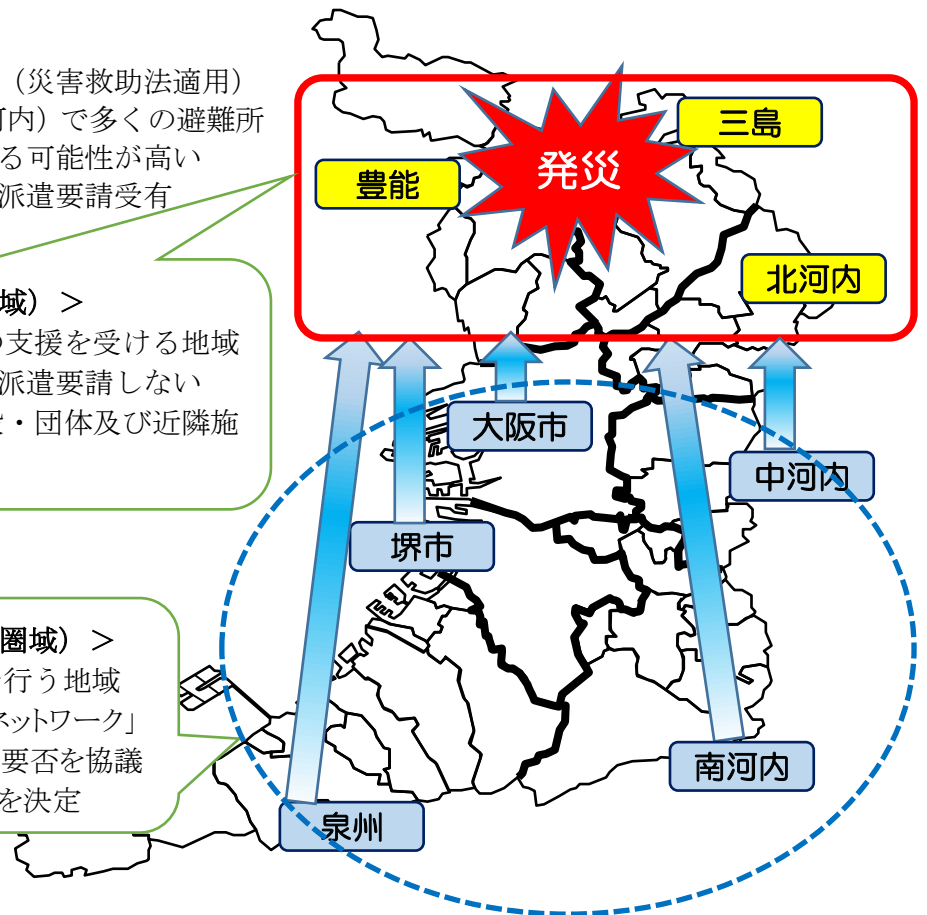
（災害救助法適用）
可内）で多くの避難所
る可能性が高い
派遣要請受有

域）＞
支援を受ける地域
派遣要請しない
・団体及び近隣施

圏域）＞
行う地域
ネットワーク」
要否を協議
を決定

発災
三島
豊能
北河内
大阪市
中河内
堺市
南河内
泉州